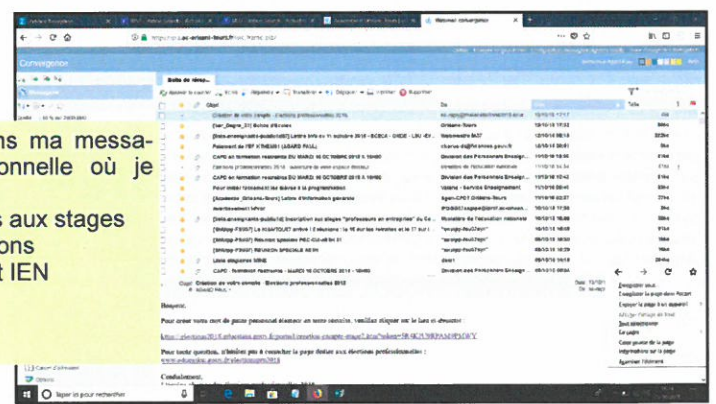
Webmail convergence

https://..ac-orleans-tours.fr/...

Convergence

Boîte de récep...

Objet

De

Taille

Création de votre compte - Elections professionnelles 2018

[Ien_Stages_01] Boîte d'Envoi

Paiement de l'ISF ATSEM [ADARD PAUL]

CAPD en formation restreinte DU MARDI 16 OCTOBRE 2018 à 10H00

Inscription aux stages "professeurs en entreprise" du Ce...

CAPD - formation restreinte - MARDI 16 OCTOBRE 2018 - 10H00

Division des Personnels Enseign...

Division des Personnels Enseign...

Création de votre compte - Elections professionnelles 2018

Bonjour,

Pour créer votre mot de passe personnel, veuillez cliquer sur le lien ci-dessous :

Pour toute question, n'hésitez pas à consulter la page dédiée aux élections professionnelles :

Cordialement,

ns ma messa-
onnelle où je

s aux stages
ons
t IEN

Enregistrer sous...
Enregistrer la page dans Pocket
Envoyer la page à un appareil
Afficher l'arrière-plan
Tout sélectionner
Code source de la page
Informations sur la page
Examiner l'élément

Taper ici pour rechercher